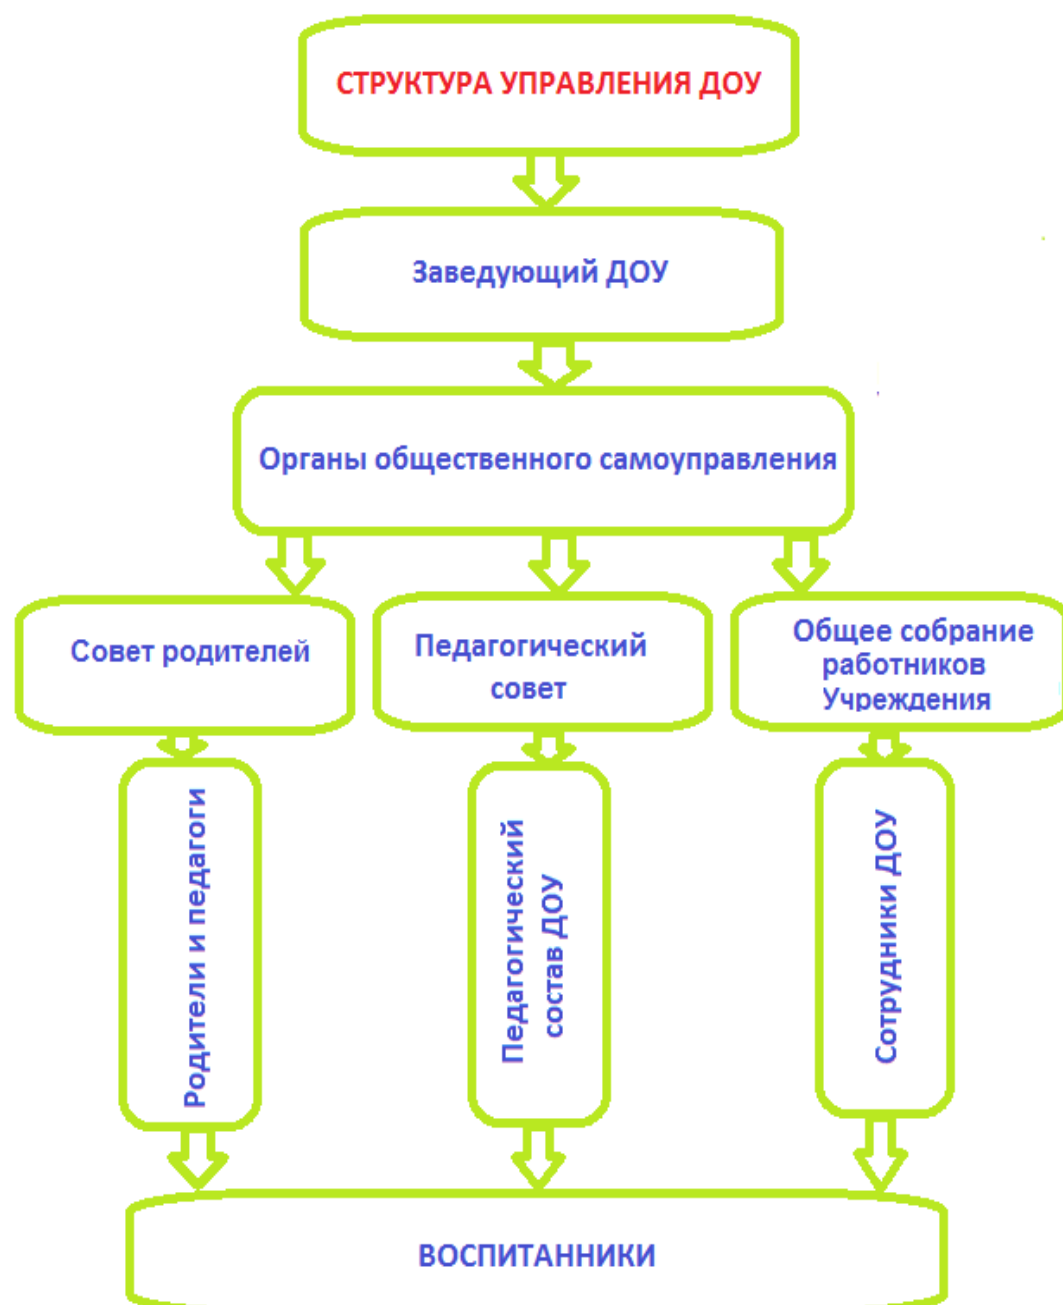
СТРУКТУРА УПРАВЛЕНИЯ ДОУ

Заведующий ДОУ

Органы общественного самоуправления

Совет родителей

Педагогический совет

Общее собрание работников Учреждения

Родители и педагоги

Педагогический состав ДОУ

Сотрудники ДОУ

ВОСПИТАННИКИ